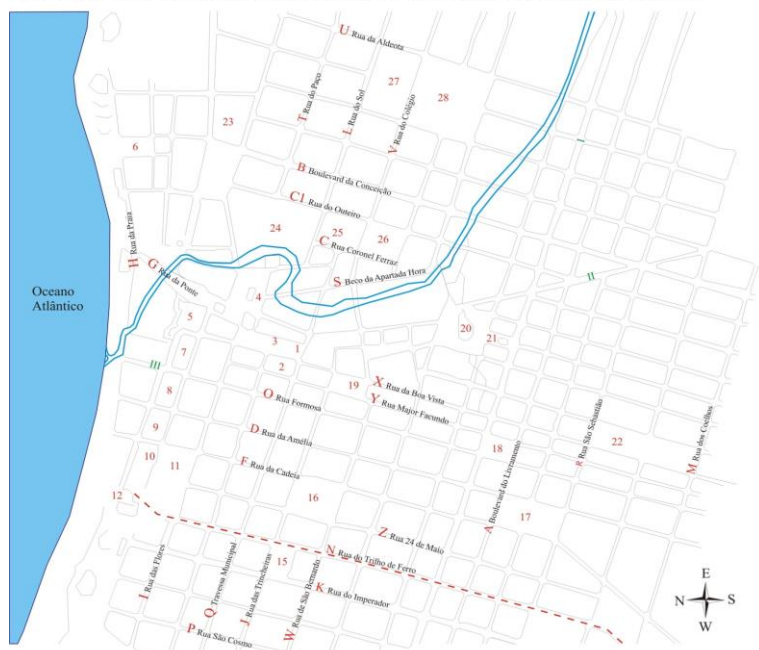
U Rua da Aldeota

T Rua do Paço

L Rua do Sol

27

V Rua do Colégio

28

23

6

B Boulevard da Conceição

C1 Rua do Outeiro

24

25

C Rua Coronel Ferraz

26

H Rua da Praia

G Rua da Ponte

S Beco da Apartada Hora

II

Oceano Atlântico

4

5

20

21

III

7

3

1

2

19

X Rua da Boa Vista

Y Rua Major Facundo

8

O Rua Formosa

9

D Rua da Amélia

18

R Rua São Sebastião

22

M Rua dos Coelhos

10

11

F Rua da Cadeia

A Boulevard do Livramento

16

12

17

Z Rua 24 de Maio

N Rua do Trilho de Ferro

I Rua das Flores

Q Travessa Municipal

J Rua das Trincheiras

15

W Rua de São Bernardo

K Rua do Imperador

P Rua São Cosmo

E

N

S

W